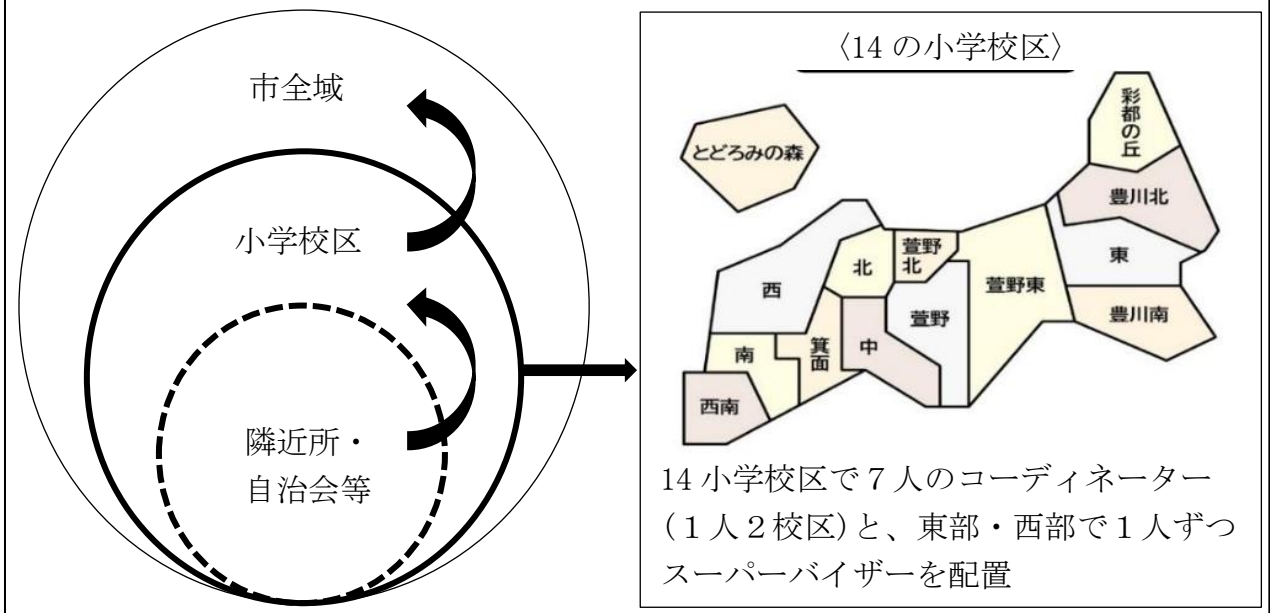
市全域

小学校区

隣近所・
自治会等

〈14 の小学校区〉

彩都の丘

とどろみの森

豊川北

東

西

北

萱野北

萱野東

萱野

豊川南

南

箕面

中

西南

14 小学校区で 7 人のコーディネーター（1 人 2 校区）と、東部・西部で 1 人ずつスーパーバイザーを配置